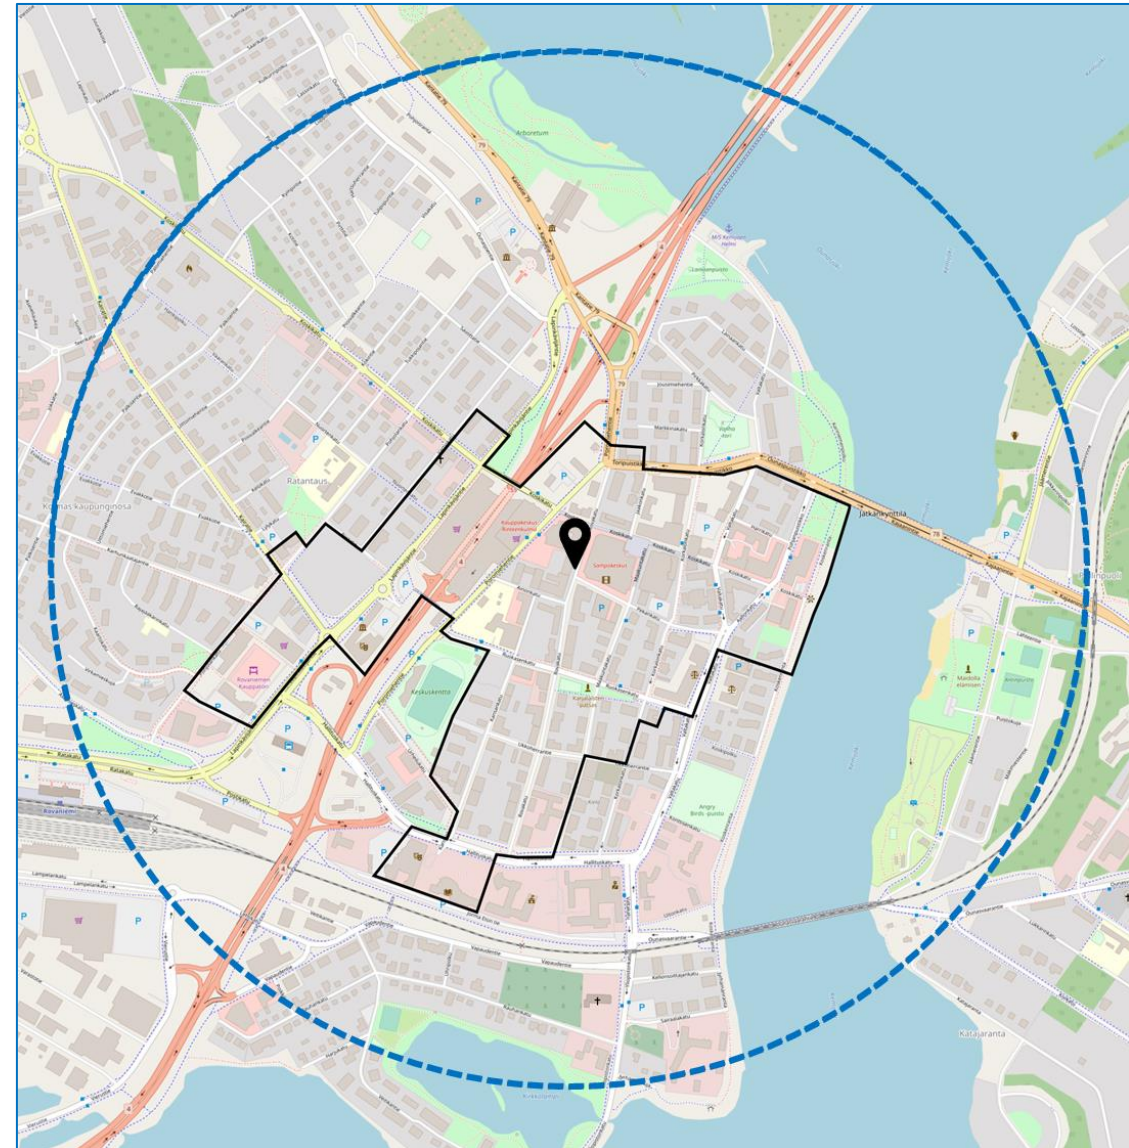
Arboretum

MS Kemijoki

Ratantaus

Kauppakeskus Rinteenkulma

Sampokeskus

Keskuskenttä

Rovaniemen Kauppatori

Kauppakeskus

Jätkänkynttilä

Angry Birds -puisto

Rovaniemi

Kalakatu

Poromiehentie

Karajaranta

Mäntyläntie

Lampelanraitti

Koskikatu

Kairatie

Ounasvaarantie

Valtakatu

Korkalonkatu

Hallituskatu

Koivukatu

Maakuntakatu

Pohjoisranta

Lapinkävijäntie

Ratakatu

Rovakatu

Kauppakatu